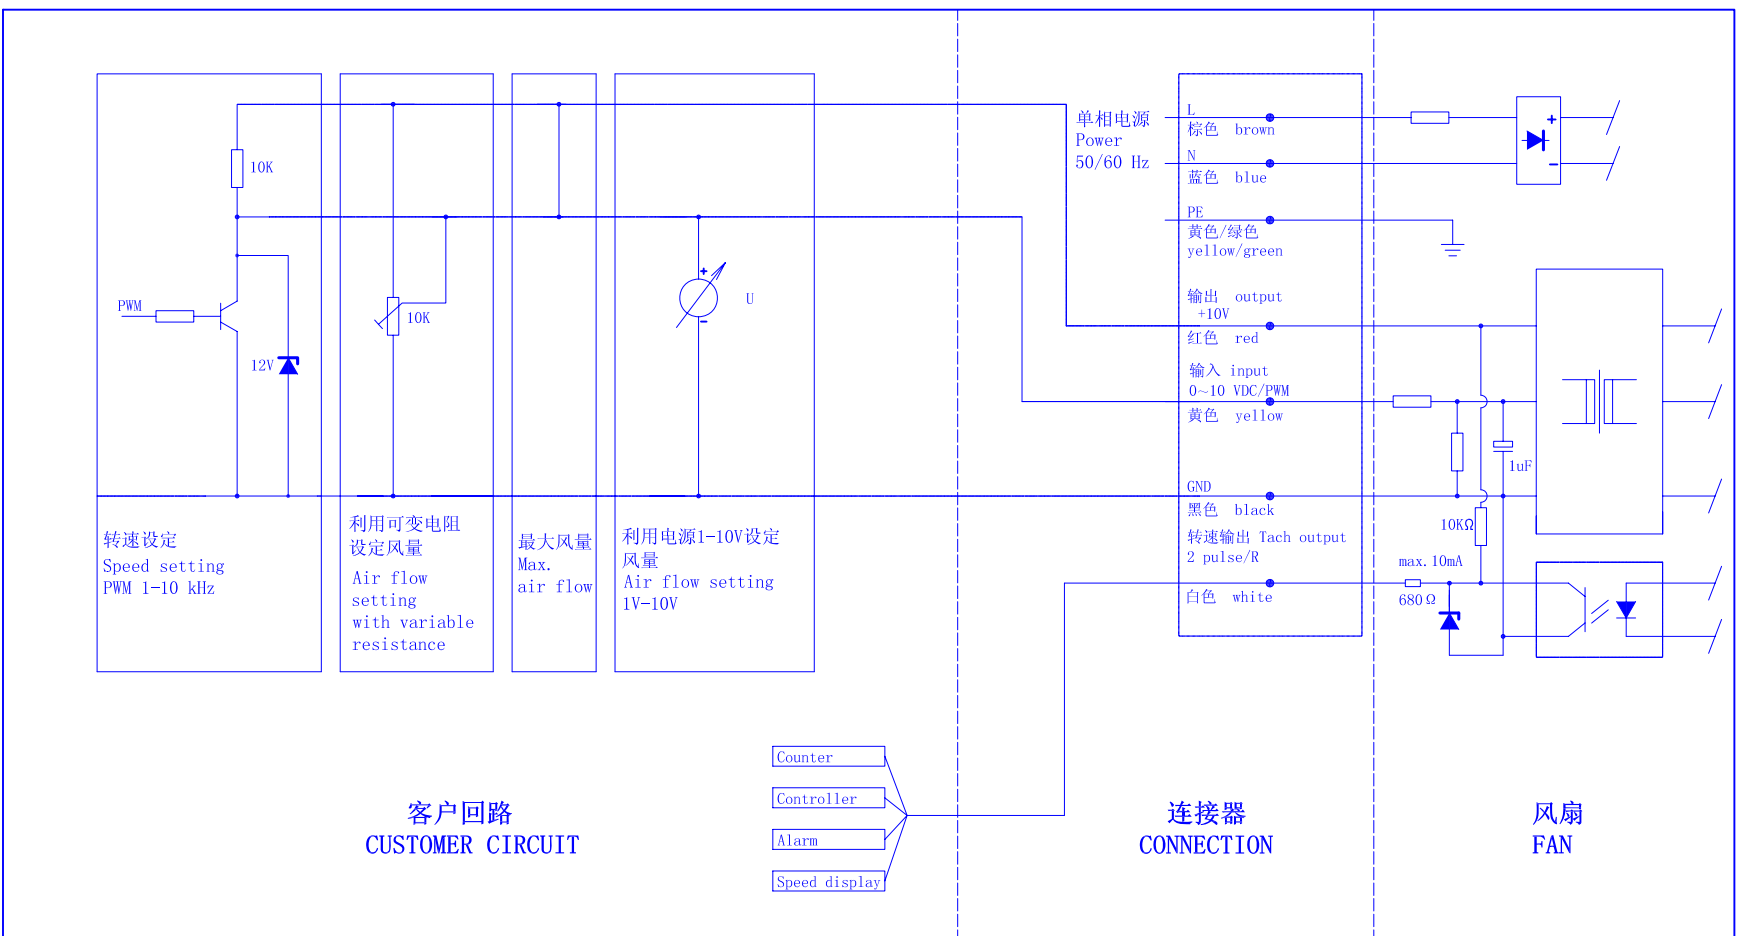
10K

PWM

12V

10K

U

单相电源
Power
50/60 Hz

L
棕色 brown

N
蓝色 blue

PE
黄色/绿色
yellow/green

输出 output
+10V
红色 red

输入 input
0~10 VDC/PWM
黄色 yellow

GND
黑色 black

转速输出 Tach output
2 pulse/R

白色 white

1uF

10KΩ

max. 10mA

680Ω

转速设定
Speed setting
PWM 1-10 kHz

利用可变电阻
设定风量
Air flow
setting
with variable
resistance

最大风量
Max.
air flow

利用电源1-10V设定
风量
Air flow setting
1V-10V

Counter

Controller

Alarm

Speed display

客户回路
CUSTOMER CIRCUIT

连接器
CONNECTION

风扇
FAN